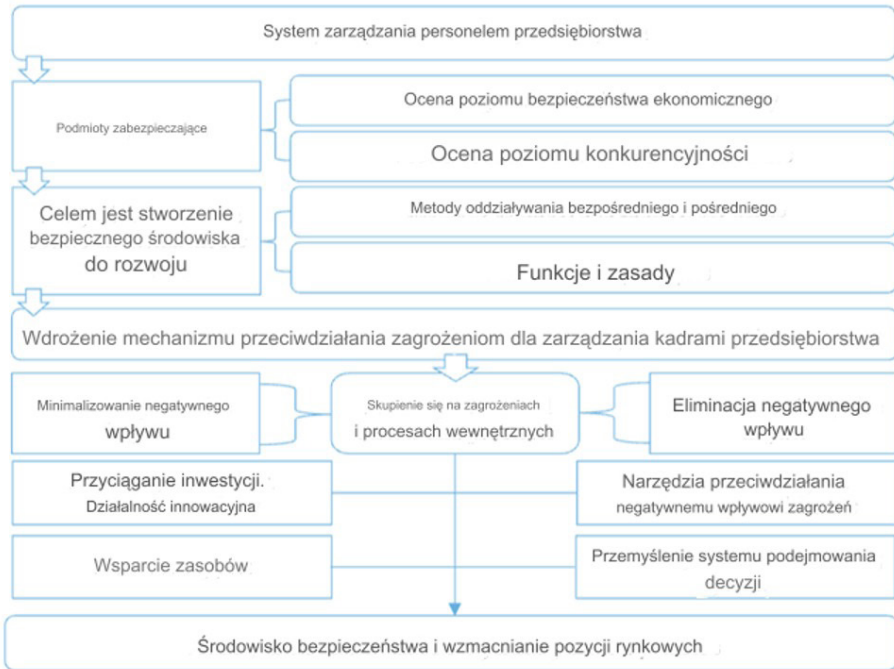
System zarządzania personelem przedsiębiorstwa

Podmioty zabezpieczające

Ocena poziomu bezpieczeństwa ekonomicznego

Ocena poziomu konkurencyjności

Celem jest stworzenie bezpiecznego środowiska do rozwoju

Metody oddziaływania bezpośredniego i pośredniego

Funkcje i zasady

Wdrożenie mechanizmu przeciwdziałania zagrożeniom dla zarządzania kadrami przedsiębiorstwa

Minimalizowanie negatywnego wpływu

Skupienie się na zagrożeniach i procesach wewnętrznych

Eliminacja negatywnego wpływu

Przyciąganie inwestycji. Działalność innowacyjna

Narzędzia przeciwdziałania negatywnemu wpływowi zagrożeń

Wsparcie zasobów

Przemyślenie systemu podejmowania decyzji

Środowisko bezpieczeństwa i wzmacnianie pozycji rynkowych